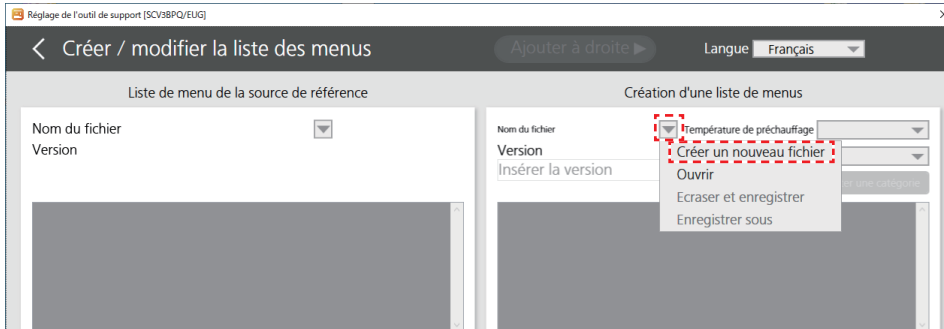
Réglage de l'outil de support [SCV3BPQ/EUG]

Créer / modifier la liste des menus

Ajouter à droite ▶

Langue Français

Liste de menu de la source de référence

Nom du fichier
Version

Création d'une liste de menus

Nom du fichier
Température de préchauffage
Version
Insérer la version

Créer un nouveau fichier
Ouvrir
Ecraser et enregistrer
Enregistrer sous

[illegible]er une catégorie